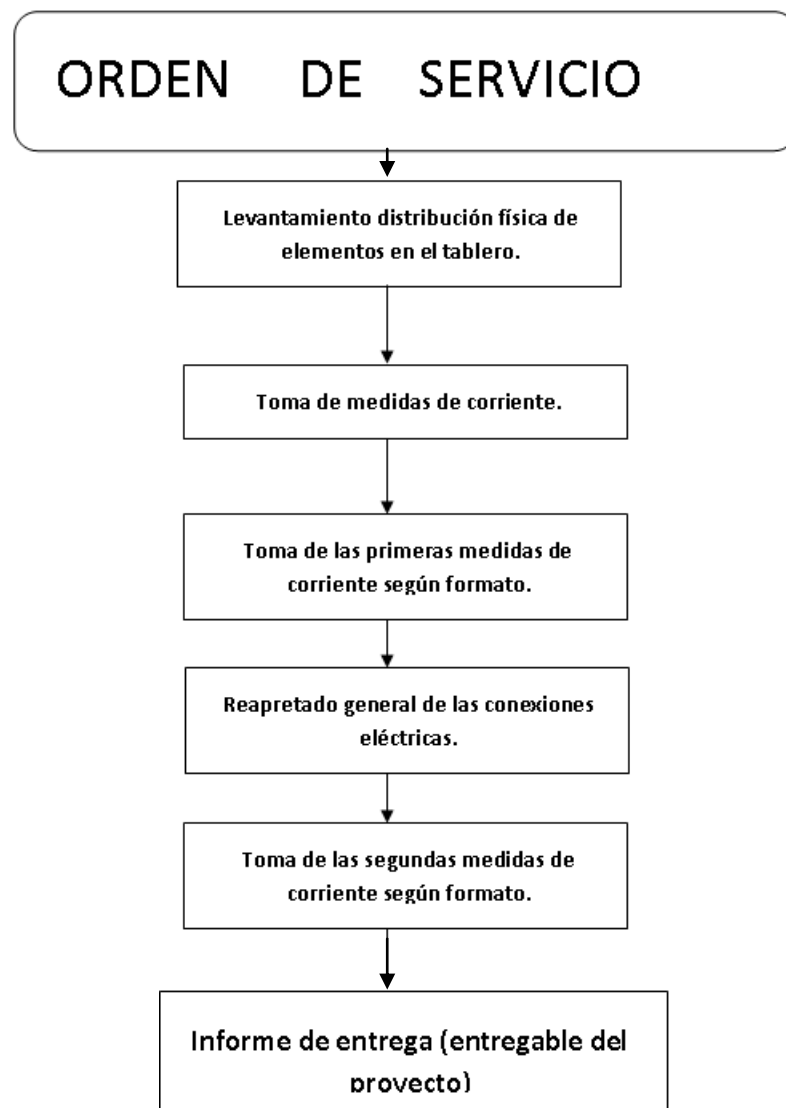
ORDEN DE SERVICIO

Levantamiento distribución física de elementos en el tablero.

Toma de medidas de corriente.

Toma de las primeras medidas de corriente según formato.

Reapretado general de las conexiones eléctricas.

Toma de las segundas medidas de corriente según formato.

Informe de entrega (entregable del proyecto)